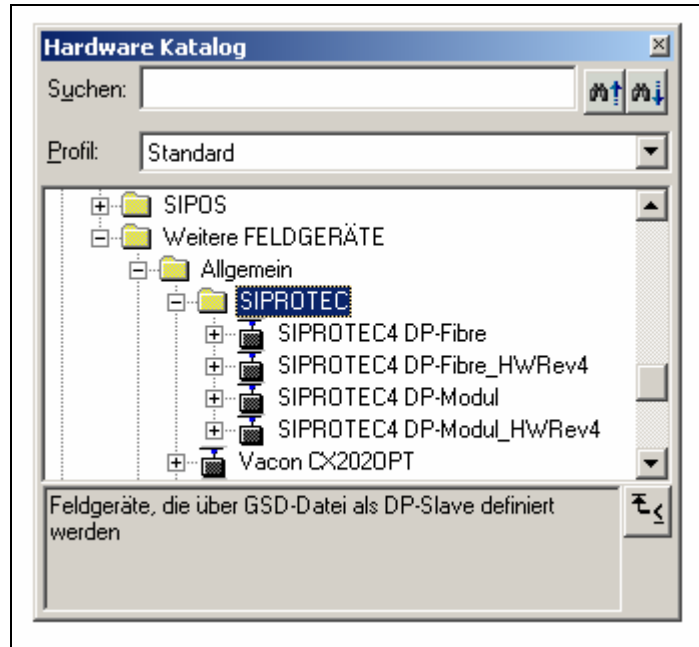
Hardware Katalog

Suchen:

Profil: Standard

SIPOS
Weitere FELDGERÄTE
Allgemein
SIPROTEC
SIPROTEC4 DP-Fibre
SIPROTEC4 DP-Fibre_HWRev4
SIPROTEC4 DP-Modul
SIPROTEC4 DP-Modul_HWRev4
Vacon CX2020PT

Feldgeräte, die über GSD-Datei als DP-Slave definiert werden